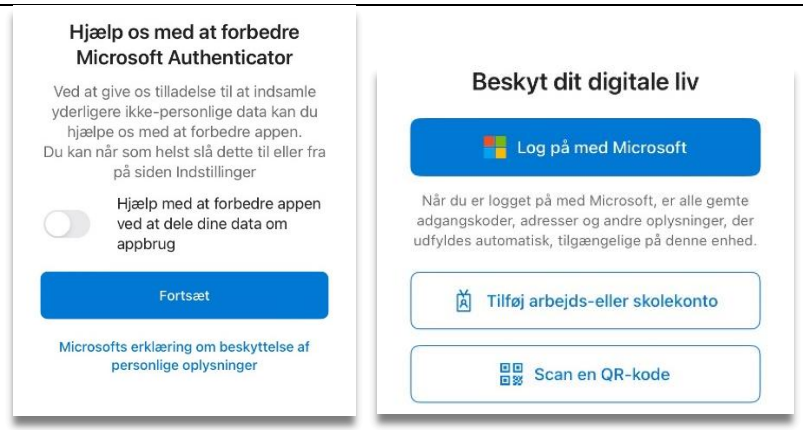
Hjælp os med at forbedre Microsoft Authenticator

Ved at give os tilladelse til at indsamle yderligere ikke-personlige data kan du hjælpe os med at forbedre appen. Du kan når som helst slå dette til eller fra på siden Indstillinger

Hjælp med at forbedre appen ved at dele dine data om appbrug

Fortsæt

Microsofts erklæring om beskyttelse af personlige oplysninger

Beskyt dit digitale liv

Log på med Microsoft

Når du er logget på med Microsoft, er alle gemte adgangskoder, adresser og andre oplysninger, der udfyldes automatisk, tilgængelige på denne enhed.

Tilføj arbejds-eller skolekonto

Scan en QR-kode